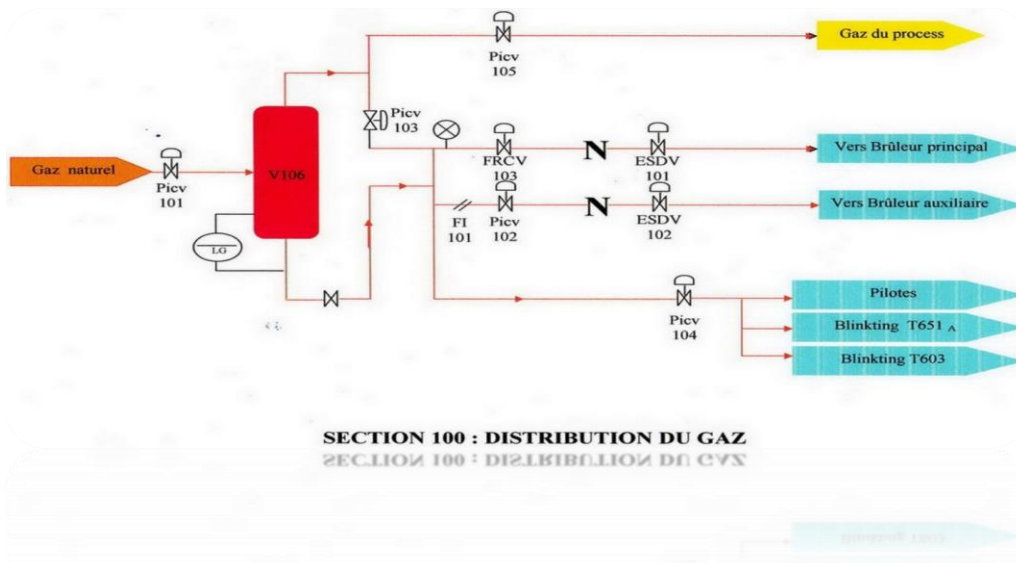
Picv
105

Gaz du process

Picv
103

Gaz naturel

Picv
101

V106

LG

FRCV
103

N

ESDV
101

Vers Brûleur principal

FI
101

Picv
102

N

ESDV
102

Vers Brûleur auxiliaire

Picv
104

Pilotes

Blinkting T651 A

Blinkting T603

SECTION 100 : DISTRIBUTION DU GAZ